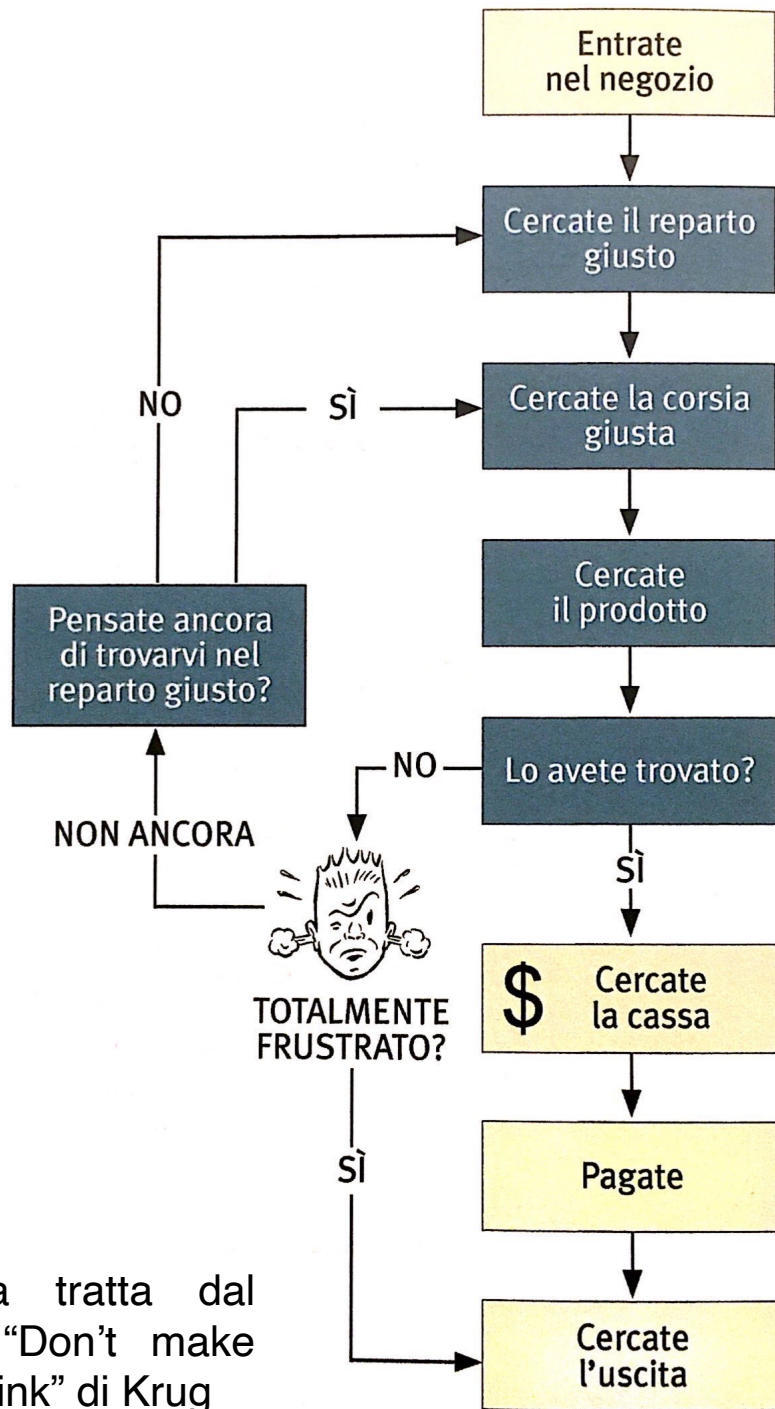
Entrate nel negozio

Cercate il reparto giusto

NO

SÌ

Cercate la corsia giusta

Cercate il prodotto

Pensate ancora di trovarvi nel reparto giusto?

NO

Lo avete trovato?

NON ANCORA

SÌ

TOTALMENTE FRUSTRATO?

$ Cercate la cassa

SÌ

Pagate

Cercate l'uscita

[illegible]a tratta dal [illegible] "Don't make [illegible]ink" di Krug